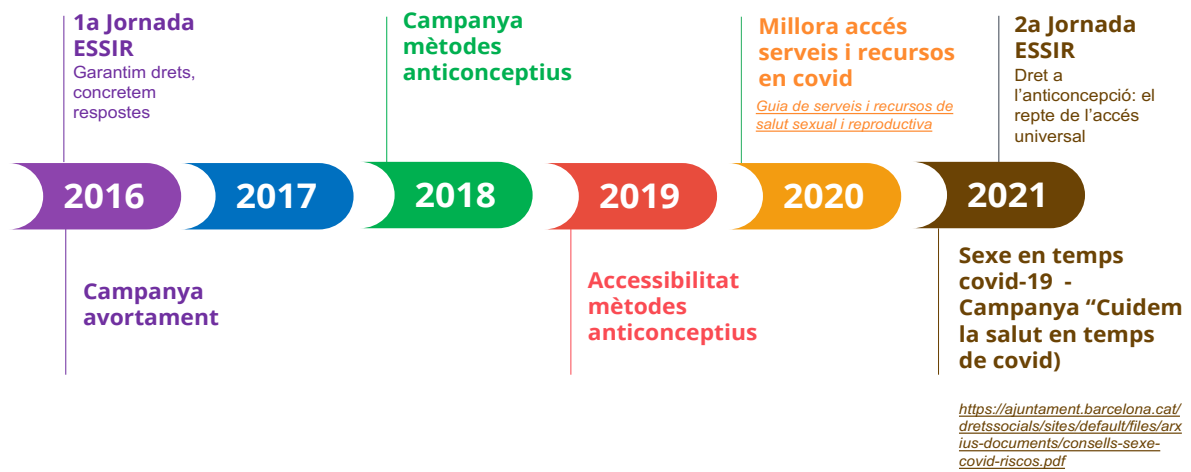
1a Jornada ESSIR
Garantim drets, concretem respostes

Campanya mètodes anticonceptius

Millora accés serveis i recursos en covid
Guia de serveis i recursos de salut sexual i reproductiva

2a Jornada ESSIR
Dret a l'anticoncepció: el repte de l'accés universal

2016

2017

2018

2019

2020

2021

Campanya avortament

Accessibilitat mètodes anticonceptius

Sexe en temps covid-19 - Campanya "Cuidem la salut en temps de covid)

https://ajuntament.barcelona.cat/dretssocials/sites/default/files/arxius-documents/consells-sexe-covid-riscos.pdf